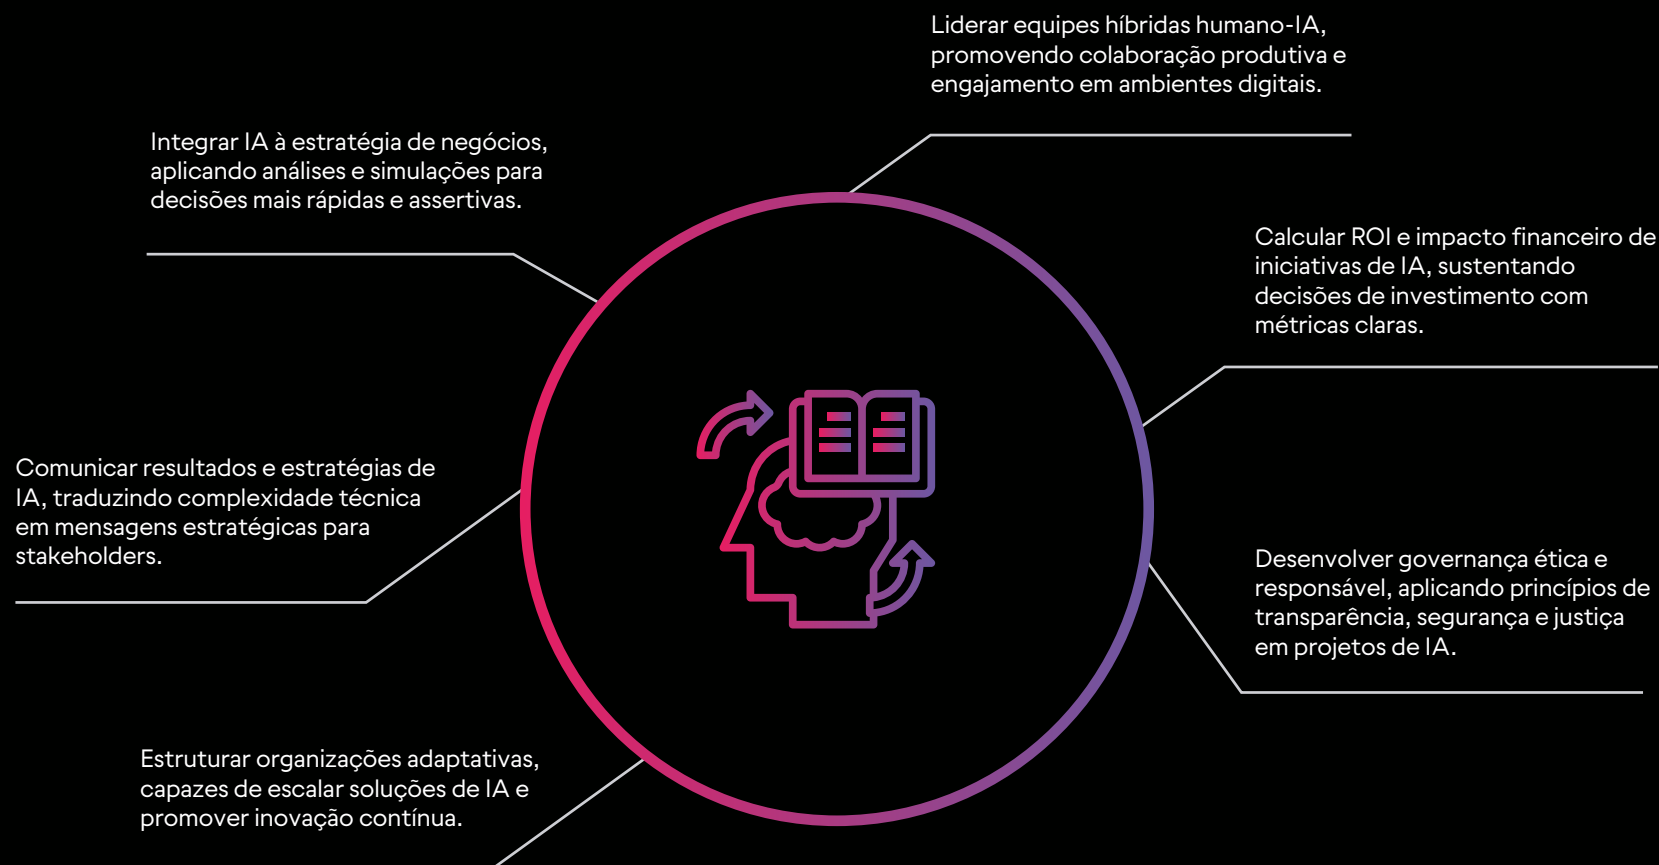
Liderar equipes híbridas humano-IA, promovendo colaboração produtiva e engajamento em ambientes digitais.

Integrar IA à estratégia de negócios, aplicando análises e simulações para decisões mais rápidas e assertivas.

Calcular ROI e impacto financeiro de iniciativas de IA, sustentando decisões de investimento com métricas claras.

Comunicar resultados e estratégias de IA, traduzindo complexidade técnica em mensagens estratégicas para stakeholders.

Desenvolver governança ética e responsável, aplicando princípios de transparência, segurança e justiça em projetos de IA.

Estruturar organizações adaptativas, capazes de escalar soluções de IA e promover inovação contínua.